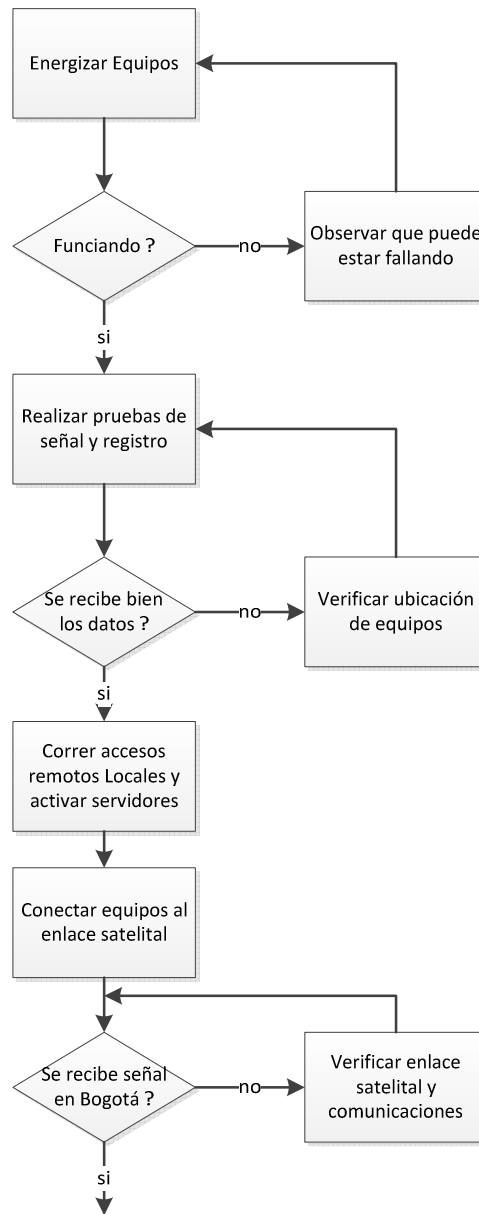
Energizar Equipos

Funciando ?

no

Observar que puede estar fallando

si

Realizar pruebas de señal y registro

Se recibe bien los datos ?

no

Verificar ubicación de equipos

si

Correr accesos remotos Locales y activar servidores

Conectar equipos al enlace satelital

Se recibe señal en Bogotá ?

no

Verificar enlace satelital y comunicaciones

si